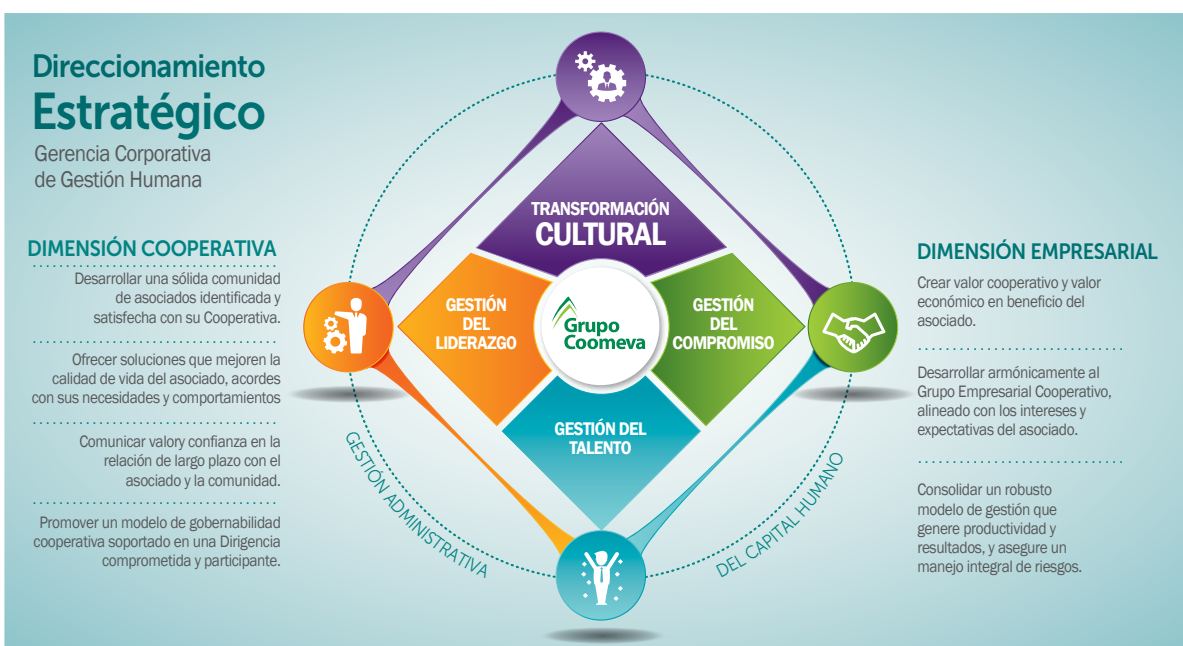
Direccionamiento
Estratégico
Gerencia Corporativa de Gestión Humana

DIMENSIÓN COOPERATIVA

Desarrollar una sólida comunidad de asociados identificada y satisfecha con su Cooperativa.

Ofrecer soluciones que mejoren la calidad de vida del asociado, acordes con sus necesidades y comportamientos

Comunicar valory confianza en la relación de largo plazo con el asociado y la comunidad.

Promover un modelo de gobernabilidad cooperativa soportado en una Dirigencia comprometida y participante.

TRANSFORMACIÓN
CULTURAL

GESTIÓN DEL LIDERAZGO

Grupo Coomeva

GESTIÓN DEL COMPROMISO

GESTIÓN DEL TALENTO

GESTIÓN ADMINISTRATIVA DEL CAPITAL HUMANO

DIMENSIÓN EMPRESARIAL

Crear valor cooperativo y valor económico en beneficio del asociado.

Desarrollar armónicamente al Grupo Empresarial Cooperativo, alineado con los intereses y expectativas del asociado.

Consolidar un robusto modelo de gestión que genere productividad y resultados, y asegure un manejo integral de riesgos.